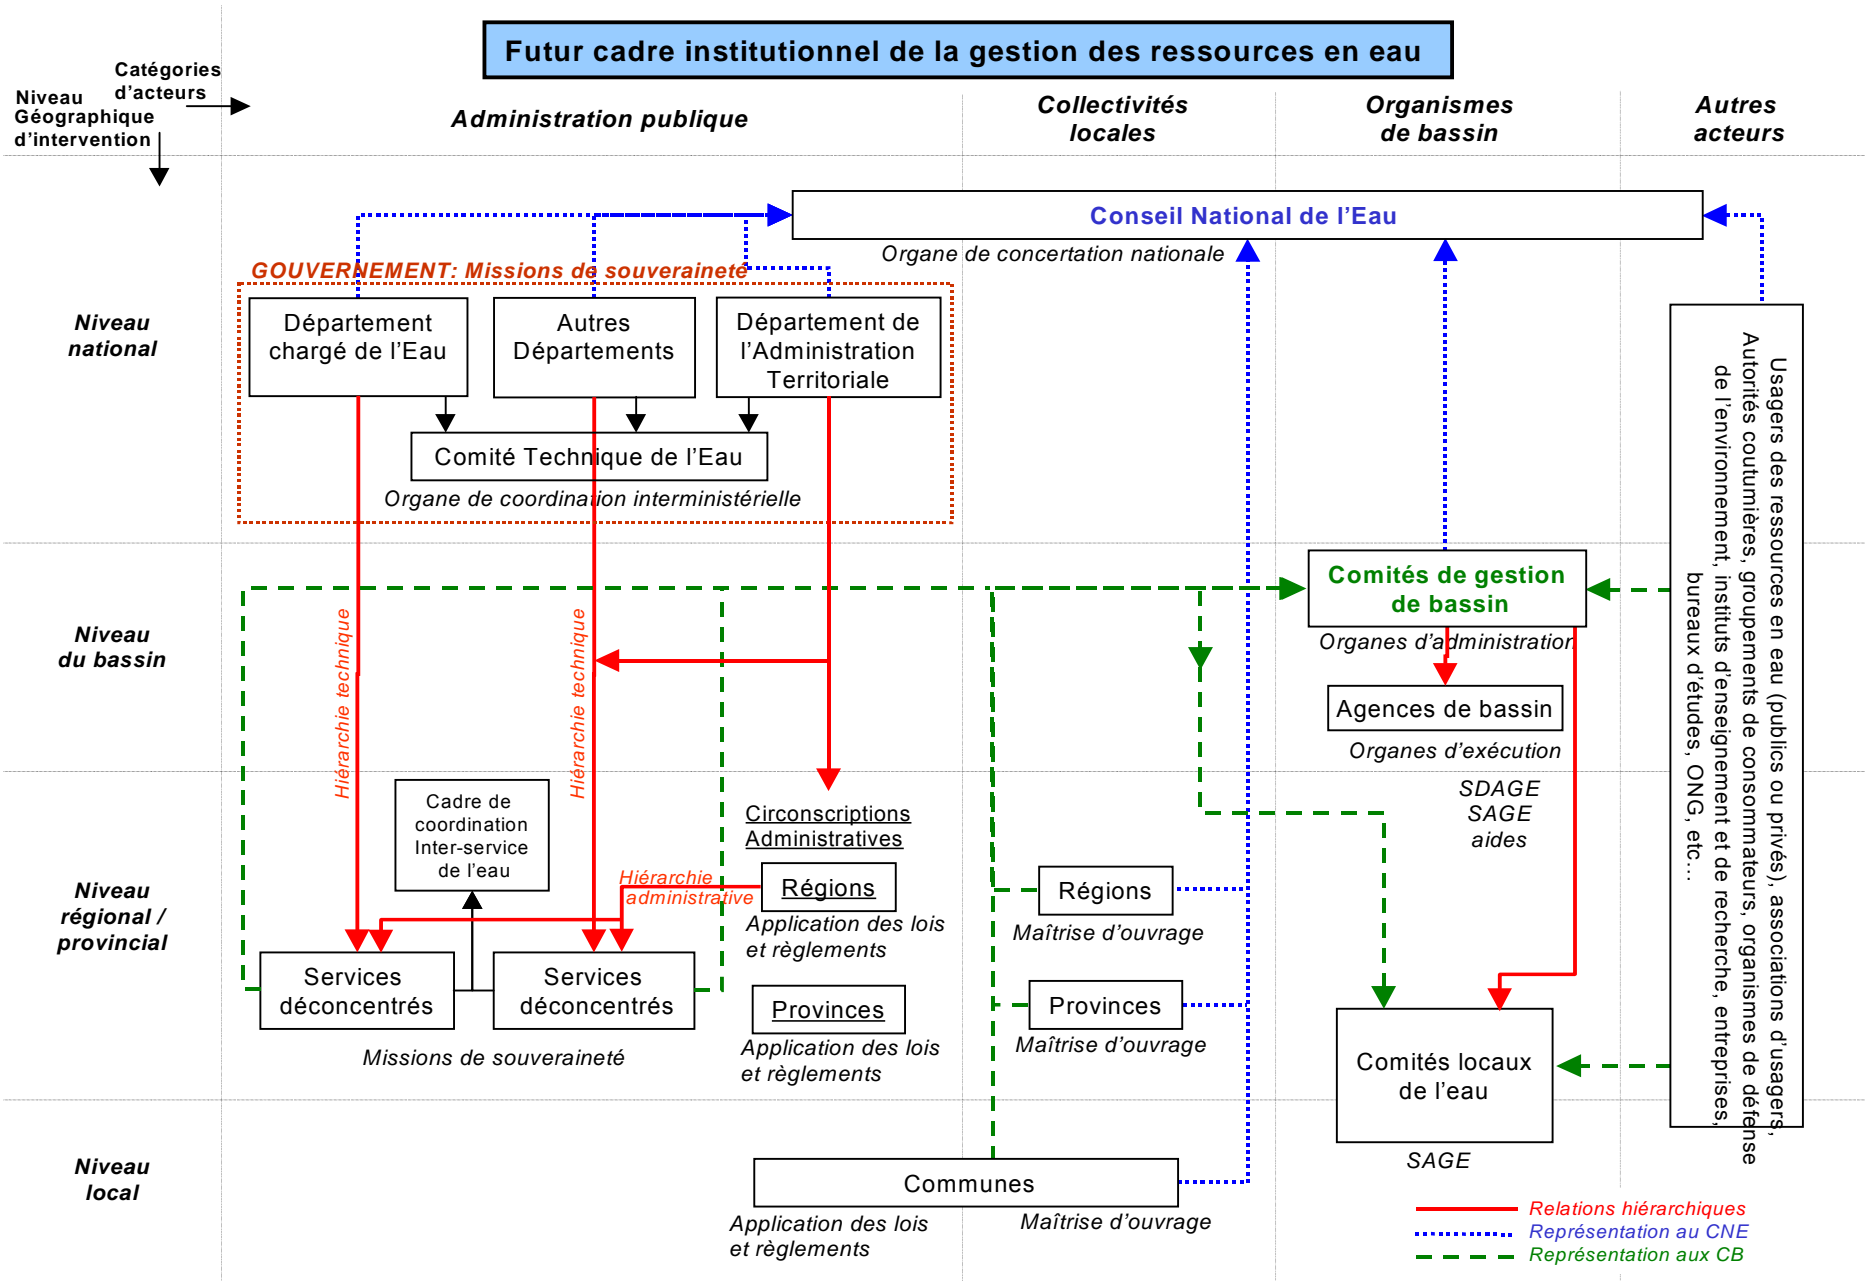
Futur cadre institutionnel de la gestion des ressources en eau

Catégories d'acteurs

Niveau Géographique d'intervention

Administration publique

Collectivités locales

Organismes de bassin

Autres acteurs

Conseil National de l'Eau

Organe de concertation nationale

GOUVERNEMENT: Missions de souveraineté

Niveau national

Département chargé de l'Eau

Autres Départements

Département de l'Administration Territoriale

Comité Technique de l'Eau

Organe de coordination interministérielle

Usagers des ressources en eau (publics ou privés), associations d'usagers, Autorités coutumières, groupements de consommateurs, organismes de défense de l'environnement, instituts d'enseignement et de recherche, entreprises, bureaux d'études, ONG, etc...

Niveau du bassin

Hiérarchie technique

Hiérarchie technique

Comités de gestion de bassin

Organes d'administration

Agences de bassin

Organes d'exécution

SDAGE
SAGE
aides

Niveau régional / provincial

Cadre de coordination Inter-service de l'eau

Circonscriptions Administratives

Hiérarchie administrative

Régions

Application des lois et règlements

Régions

Maîtrise d'ouvrage

Services déconcentrés

Services déconcentrés

Missions de souveraineté

Provinces

Application des lois et règlements

Provinces

Maîtrise d'ouvrage

Comités locaux de l'eau

SAGE

Niveau local

Communes

Application des lois et règlements

Maîtrise d'ouvrage

Relations hiérarchiques
Représentation au CNE
Représentation aux CB